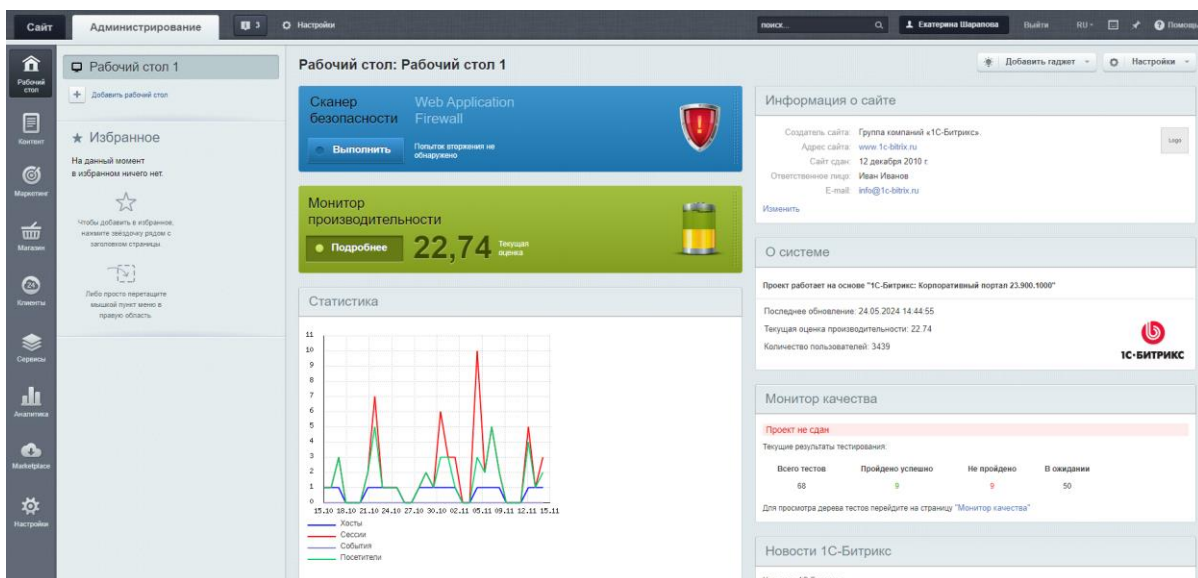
Сайт Администрирование 3 Настройки поиск... Екатерина Шарапова Выйти RU Помощь

Рабочий стол
Контент
Маркетинг
Магазин
Клиенты
Сервисы
Аналитика
Marketplace
Настройки

Рабочий стол 1
Добавить рабочий стол

★ Избранное
На данный момент в избранном ничего нет.

Чтобы добавить в избранное, нажмите звёздочку рядом с заголовком страницы.

Либо просто перетащите мышкой пункт меню в правую область.

Рабочий стол: Рабочий стол 1

Добавить гаджет Настройки

Сканер безопасности Web Application Firewall
Выполнить Попыток вторжения не обнаружено

Монитор производительности
Подробнее 22,74 Текущая оценка

Статистика

11
10
9
8
7
6
5
4
3
2
1
0
15.10 18.10 21.10 24.10 27.10 30.10 02.11 05.11 09.11 12.11 15.11
Хосты
Сессии
События
Посетители

Информация о сайте
Создатель сайта: Группа компаний «1С-Битрикс».
Адрес сайта: www.1c-bitrix.ru
Сайт сдан: 12 декабря 2010 г.
Ответственное лицо: Иван Иванов
E-mail: info@1c-bitrix.ru
Изменить
Logo

О системе
Проект работает на основе "1С-Битрикс: Корпоративный портал 23.900.1000"
Последнее обновление: 24.05.2024 14:44:55
Текущая оценка производительности: 22.74
Количество пользователей: 3439
1С-БИТРИКС

Монитор качества
Проект не сдан
Текущие результаты тестирования:

| Всего тестов | Пройдено успешно | Не пройдено | В ожидании |
|---|---|---|---|
| 68 | 9 | 9 | 50 |

Для просмотра дерева тестов перейдите на страницу "Монитор качества"

Новости 1С-Битрикс